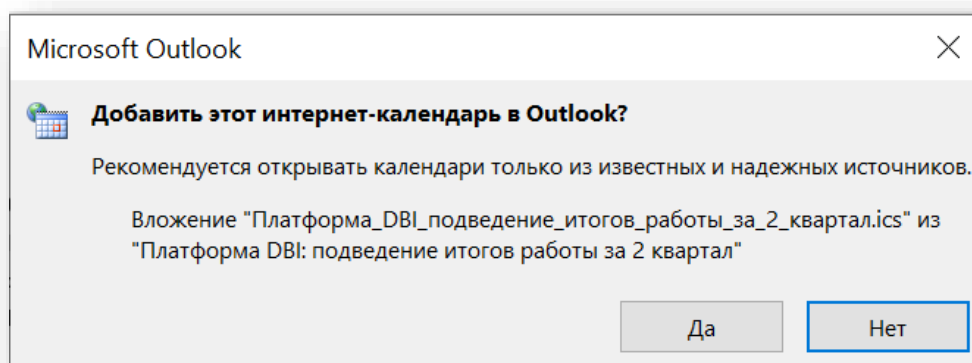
Microsoft Outlook

Добавить этот интернет-календарь в Outlook?

Рекомендуется открывать календари только из известных и надежных источников.

Вложение "Платформа_DBI_подведение_итогов_работы_за_2_квартал.ics" из "Платформа DBI: подведение итогов работы за 2 квартал"

Да

Нет